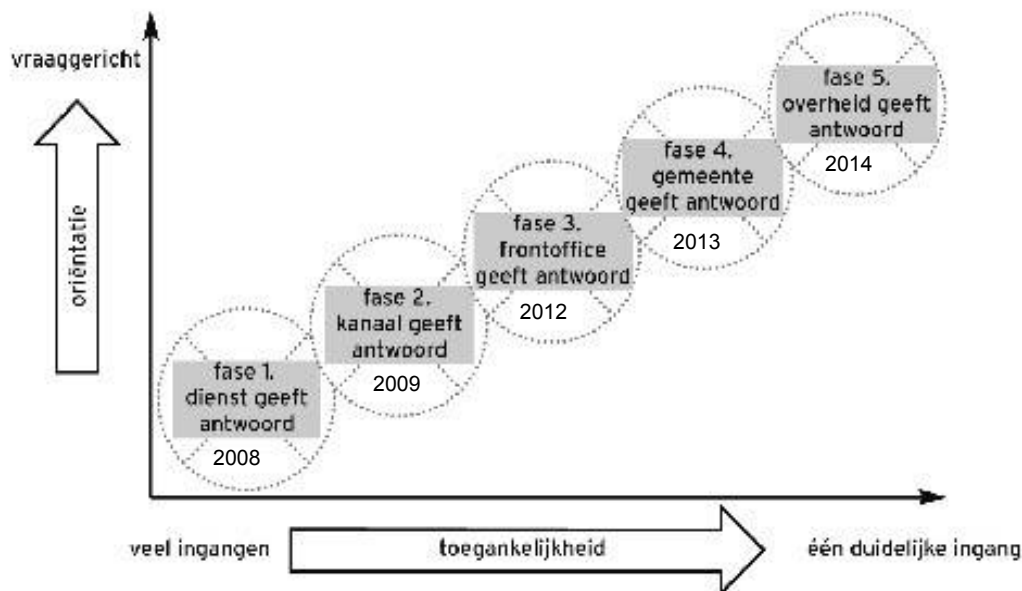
vraaggericht

oriëntatie

fase 1. dienst geeft antwoord
2008

fase 2. kanaal geeft antwoord
2009

fase 3. frontoffice geeft antwoord
2012

fase 4. gemeente geeft antwoord
2013

fase 5. overheid geeft antwoord
2014

veel ingangen

toegankelijkheid

één duidelijke ingang